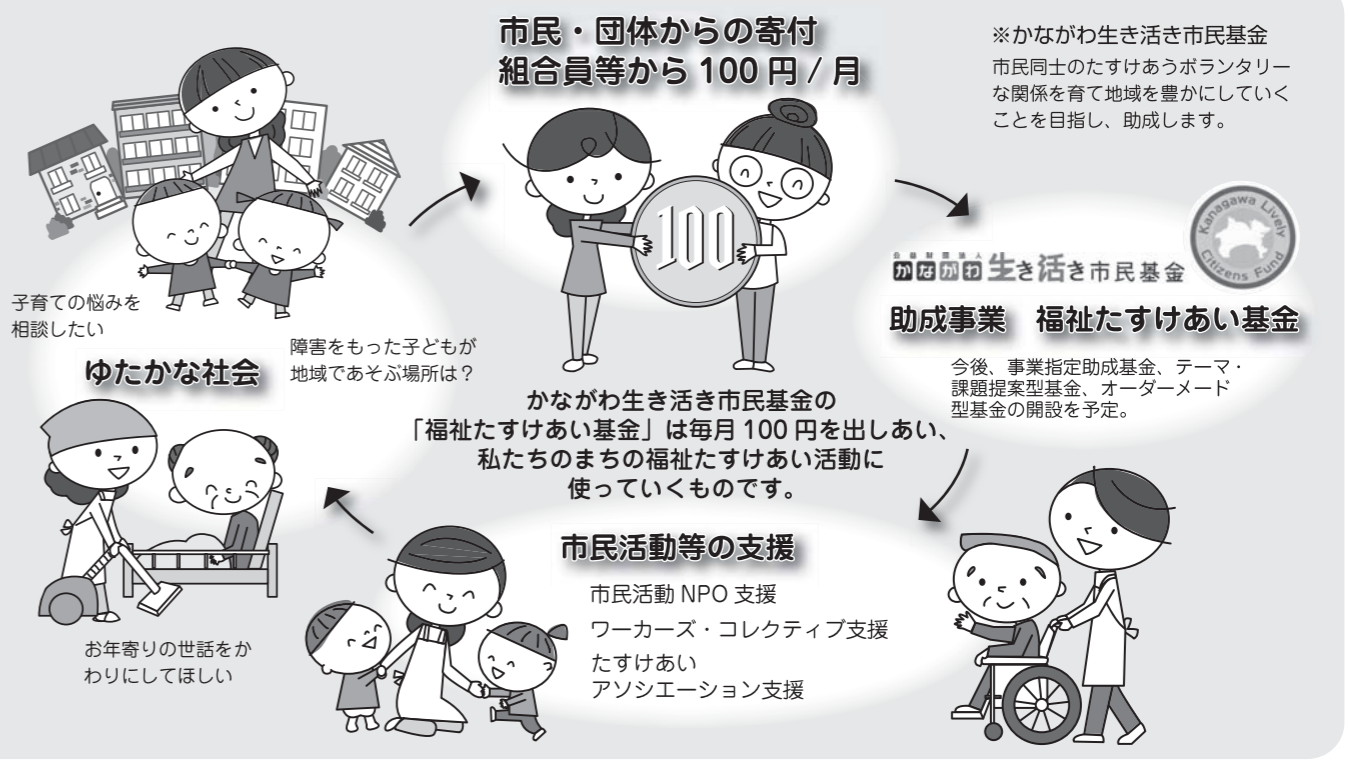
市民・団体からの寄付
組合員等から 100 円 / 月

※かながわ生き活き市民基金
市民同士のたすけあうボランタリーな関係を育て地域を豊かにしていくことを目指し、助成します。

100

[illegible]
かながわ生き活き市民基金

Kanagawa Lively Citizens Fund

助成事業　福祉たすけあい基金

今後、事業指定助成基金、テーマ・課題提案型基金、オーダーメード型基金の開設を予定。

子育ての悩みを相談したい

障害をもった子どもが地域であそぶ場所は？

ゆたかな社会

かながわ生き活き市民基金の
「福祉たすけあい基金」は毎月 100 円を出しあい、
私たちのまちの福祉たすけあい活動に
使っていくものです。

市民活動等の支援

市民活動 NPO 支援

ワーカーズ・コレクティブ支援

たすけあい
アソシエーション支援

お年寄りの世話をかわりにしてほしい